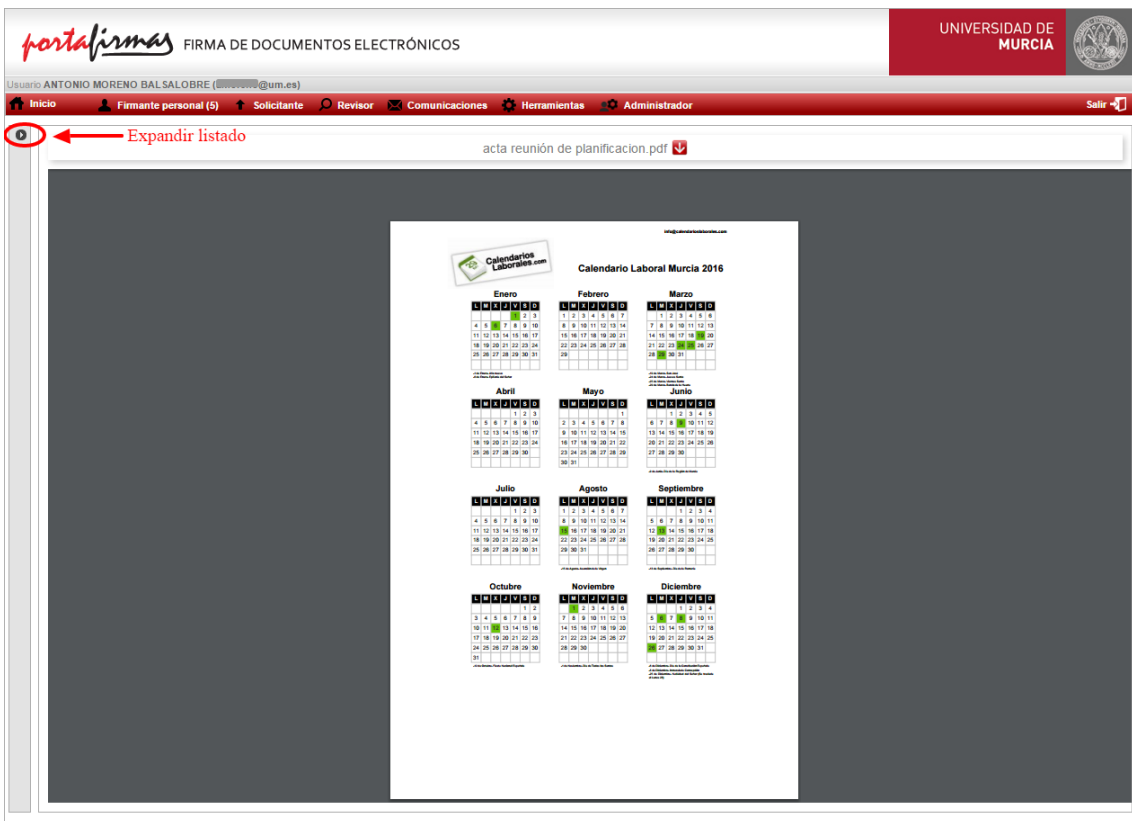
portafirmas FIRMA DE DOCUMENTOS ELECTRÓNICOS

UNIVERSIDAD DE MURCIA

Usuario ANTONIO MORENO BALSALOBRE ([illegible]@um.es)

Inicio   Firmante personal (5)   Solicitante   Revisor   Comunicaciones   Herramientas   Administrador   Salir

Expandir listado

acta reunión de planificacion.pdf

info@calendarioslaborales.com

Calendarios Laborales.com

Calendario Laboral Murcia 2016

Enero

| L | M | X | J | V | S | D |
|---|---|---|---|---|---|---|
| | | | | 1 | 2 | 3 |
| 4 | 5 | 6 | 7 | 8 | 9 | 10 |
| 11 | 12 | 13 | 14 | 15 | 16 | 17 |
| 18 | 19 | 20 | 21 | 22 | 23 | 24 |
| 25 | 26 | 27 | 28 | 29 | 30 | 31 |

Febrero

| L | M | X | J | V | S | D |
|---|---|---|---|---|---|---|
| 1 | 2 | 3 | 4 | 5 | 6 | 7 |
| 8 | 9 | 10 | 11 | 12 | 13 | 14 |
| 15 | 16 | 17 | 18 | 19 | 20 | 21 |
| 22 | 23 | 24 | 25 | 26 | 27 | 28 |
| 29 | | | | | | |

Marzo

| L | M | X | J | V | S | D |
|---|---|---|---|---|---|---|
| | 1 | 2 | 3 | 4 | 5 | 6 |
| 7 | 8 | 9 | 10 | 11 | 12 | 13 |
| 14 | 15 | 16 | 17 | 18 | 19 | 20 |
| 21 | 22 | 23 | 24 | 25 | 26 | 27 |
| 28 | 29 | 30 | 31 | | | |

Abril

| L | M | X | J | V | S | D |
|---|---|---|---|---|---|---|
| | | | | 1 | 2 | 3 |
| 4 | 5 | 6 | 7 | 8 | 9 | 10 |
| 11 | 12 | 13 | 14 | 15 | 16 | 17 |
| 18 | 19 | 20 | 21 | 22 | 23 | 24 |
| 25 | 26 | 27 | 28 | 29 | 30 | |

Mayo

| L | M | X | J | V | S | D |
|---|---|---|---|---|---|---|
| | | | | | | 1 |
| 2 | 3 | 4 | 5 | 6 | 7 | 8 |
| 9 | 10 | 11 | 12 | 13 | 14 | 15 |
| 16 | 17 | 18 | 19 | 20 | 21 | 22 |
| 23 | 24 | 25 | 26 | 27 | 28 | 29 |
| 30 | 31 | | | | | |

Junio

| L | M | X | J | V | S | D |
|---|---|---|---|---|---|---|
| | | 1 | 2 | 3 | 4 | 5 |
| 6 | 7 | 8 | 9 | 10 | 11 | 12 |
| 13 | 14 | 15 | 16 | 17 | 18 | 19 |
| 20 | 21 | 22 | 23 | 24 | 25 | 26 |
| 27 | 28 | 29 | 30 | | | |

Julio

| L | M | X | J | V | S | D |
|---|---|---|---|---|---|---|
| | | | | 1 | 2 | 3 |
| 4 | 5 | 6 | 7 | 8 | 9 | 10 |
| 11 | 12 | 13 | 14 | 15 | 16 | 17 |
| 18 | 19 | 20 | 21 | 22 | 23 | 24 |
| 25 | 26 | 27 | 28 | 29 | 30 | 31 |

Agosto

| L | M | X | J | V | S | D |
|---|---|---|---|---|---|---|
| 1 | 2 | 3 | 4 | 5 | 6 | 7 |
| 8 | 9 | 10 | 11 | 12 | 13 | 14 |
| 15 | 16 | 17 | 18 | 19 | 20 | 21 |
| 22 | 23 | 24 | 25 | 26 | 27 | 28 |
| 29 | 30 | 31 | | | | |

Septiembre

| L | M | X | J | V | S | D |
|---|---|---|---|---|---|---|
| | | | 1 | 2 | 3 | 4 |
| 5 | 6 | 7 | 8 | 9 | 10 | 11 |
| 12 | 13 | 14 | 15 | 16 | 17 | 18 |
| 19 | 20 | 21 | 22 | 23 | 24 | 25 |
| 26 | 27 | 28 | 29 | 30 | | |

Octubre

| L | M | X | J | V | S | D |
|---|---|---|---|---|---|---|
| | | | | | 1 | 2 |
| 3 | 4 | 5 | 6 | 7 | 8 | 9 |
| 10 | 11 | 12 | 13 | 14 | 15 | 16 |
| 17 | 18 | 19 | 20 | 21 | 22 | 23 |
| 24 | 25 | 26 | 27 | 28 | 29 | 30 |
| 31 | | | | | | |

Noviembre

| L | M | X | J | V | S | D |
|---|---|---|---|---|---|---|
| | 1 | 2 | 3 | 4 | 5 | 6 |
| 7 | 8 | 9 | 10 | 11 | 12 | 13 |
| 14 | 15 | 16 | 17 | 18 | 19 | 20 |
| 21 | 22 | 23 | 24 | 25 | 26 | 27 |
| 28 | 29 | 30 | | | | |

Diciembre

| L | M | X | J | V | S | D |
|---|---|---|---|---|---|---|
| | | | 1 | 2 | 3 | 4 |
| 5 | 6 | 7 | 8 | 9 | 10 | 11 |
| 12 | 13 | 14 | 15 | 16 | 17 | 18 |
| 19 | 20 | 21 | 22 | 23 | 24 | 25 |
| 26 | 27 | 28 | 29 | 30 | 31 | |

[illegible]